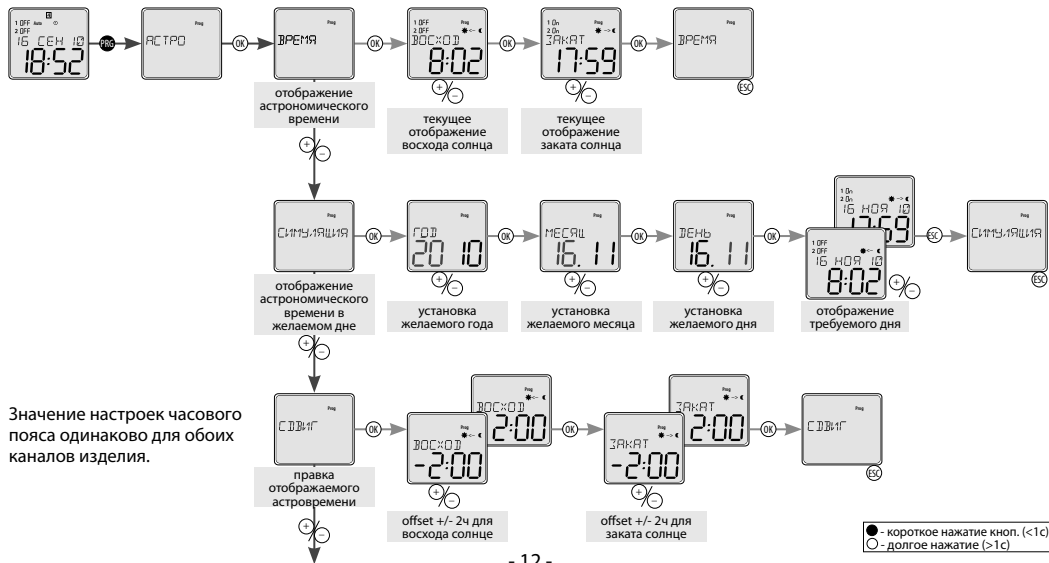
1 OFF
2 OFF
16 СЕН 10
18:52

PRG

АСТРО

OK

ВРЕМЯ

отображение астрономического времени

OK

1 OFF
2 OFF
ВОСХОД
8:02

текущее отображение восхода солнца

OK

1 On
2 On
ЗАКАТ
17:59

текущее отображение заката солнца

OK

ВРЕМЯ

ESC

СИМУЛЯЦИЯ

отображение астрономического времени в желаемом дне

OK

ГОД
20 10

установка желаемого года

OK

МЕСЯЦ
16. 11

установка желаемого месяца

OK

ДЕНЬ
16. 11

установка желаемого дня

OK

1 On
2 On
16 НОЯ 10
17:59

1 OFF
2 OFF
16 НОЯ 10
8:02

отображение требуемого дня

ESC

СИМУЛЯЦИЯ

ESC

Значение настроек часового пояса одинаково для обоих каналов изделия.

СДВИГ

правка отображаемого астровремени

OK

ВОСХОД
2:00

ВОСХОД
-2:00

offset +/- 2ч для восхода солнце

OK

ЗАКАТ
2:00

ЗАКАТ
-2:00

offset +/- 2ч для заката солнце

OK

СДВИГ

ESC

● - короткое нажатие кноп. (<1с)
○ - долгое нажатие (>1с)

- 12 -